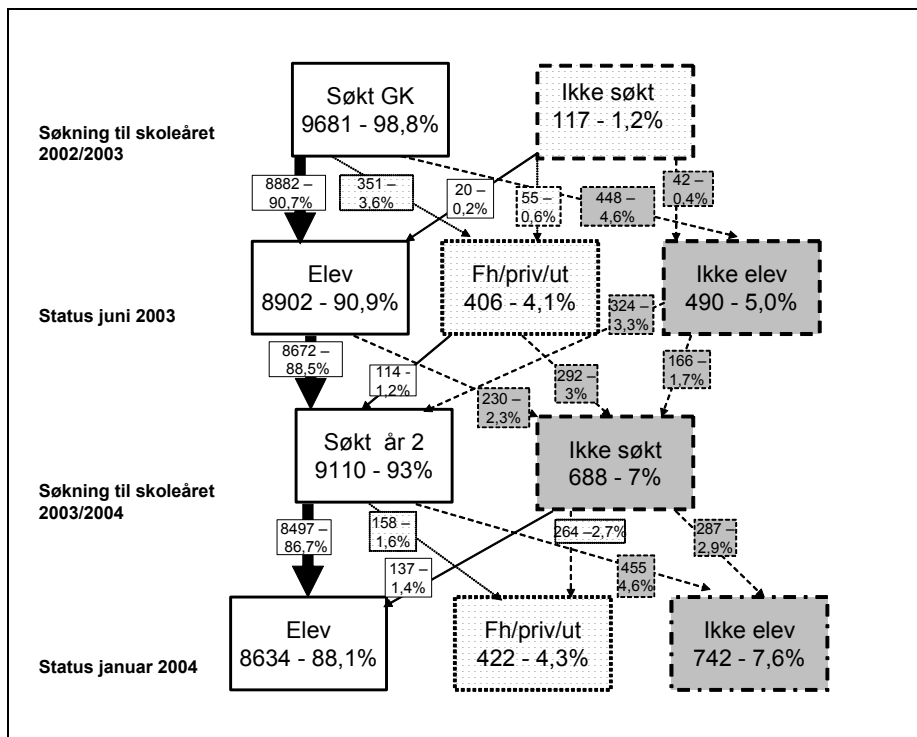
Søkning til skoleåret 2002/2003

Søkt GK
9681 - 98,8%

Ikke søkt
117 - 1,2%

8882 – 90,7%

351 – 3,6%

20 – 0,2%

55 – 0,6%

448 – 4,6%

42 – 0,4%

Status juni 2003

Elev
8902 - 90,9%

Fh/priv/ut
406 - 4,1%

324 – 3,3%

Ikke elev
490 - 5,0%

8672 – 88,5%

114 - 1,2%

292 – 3%

166 – 1,7%

230 – 2,3%

Søkning til skoleåret 2003/2004

Søkt år 2
9110 - 93%

Ikke søkt
688 - 7%

8497 – 86,7%

158 – 1,6%

264 –2,7%

287 – 2,9%

137 – 1,4%

455 4,6%

Status januar 2004

Elev
8634 - 88,1%

Fh/priv/ut
422 - 4,3%

Ikke elev
742 - 7,6%